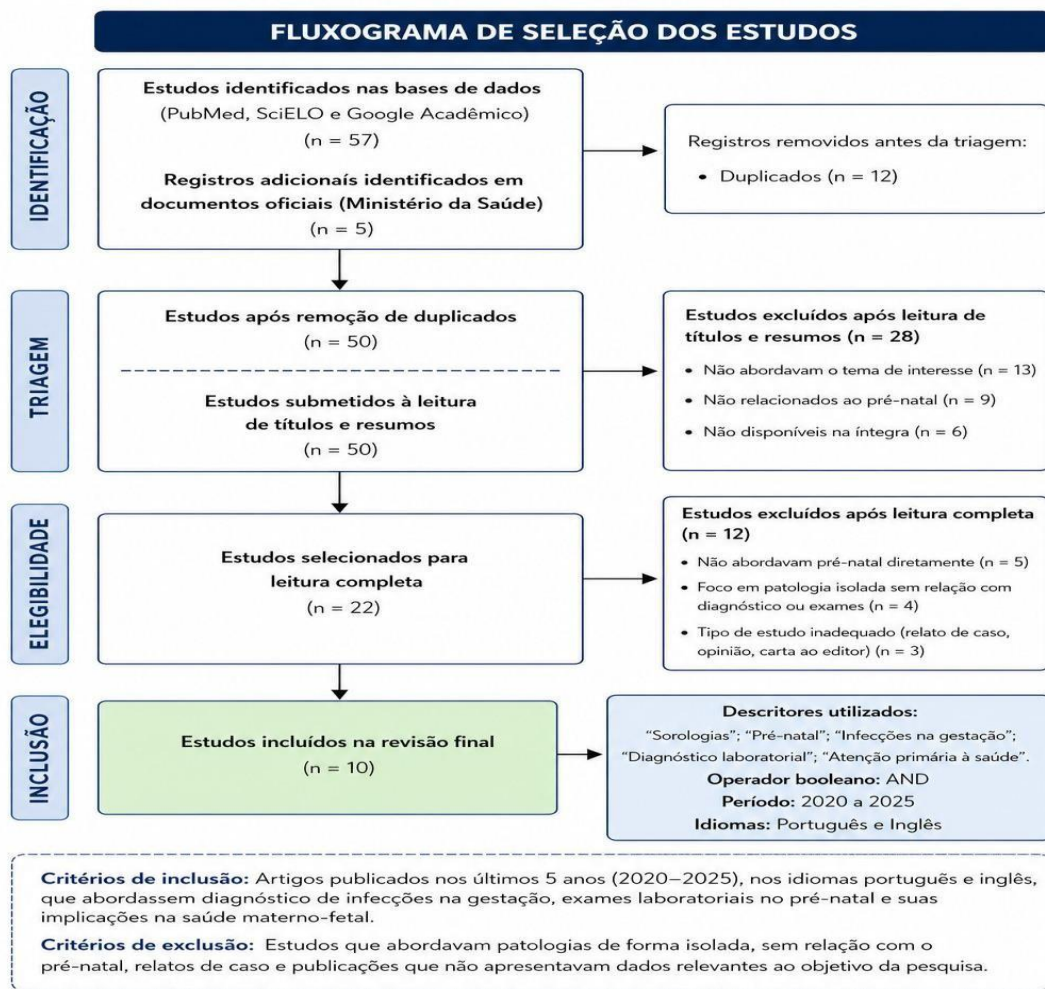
FLUXOGRAMA DE SELEÇÃO DOS ESTUDOS

IDENTIFICAÇÃO

Estudos identificados nas bases de dados (PubMed, SciELO e Google Acadêmico) (n = 57)

Registros adicionais identificados em documentos oficiais (Ministério da Saúde) (n = 5)

Registros removidos antes da triagem:
• Duplicados (n = 12)

TRIAGEM

Estudos após remoção de duplicados (n = 50)

Estudos submetidos à leitura de títulos e resumos (n = 50)

Estudos excluídos após leitura de títulos e resumos (n = 28)
• Não abordavam o tema de interesse (n = 13)
• Não relacionados ao pré-natal (n = 9)
• Não disponíveis na íntegra (n = 6)

ELEGIBILIDADE

Estudos selecionados para leitura completa (n = 22)

Estudos excluídos após leitura completa (n = 12)
• Não abordavam pré-natal diretamente (n = 5)
• Foco em patologia isolada sem relação com diagnóstico ou exames (n = 4)
• Tipo de estudo inadequado (relato de caso, opinião, carta ao editor) (n = 3)

INCLUSÃO

Estudos incluídos na revisão final (n = 10)

Descritores utilizados:
"Sorologias"; "Pré-natal"; "Infecções na gestação"; "Diagnóstico laboratorial"; "Atenção primária à saúde".
Operador booleano: AND
Período: 2020 a 2025
Idiomas: Português e Inglês

Critérios de inclusão: Artigos publicados nos últimos 5 anos (2020–2025), nos idiomas português e inglês, que abordassem diagnóstico de infecções na gestação, exames laboratoriais no pré-natal e suas implicações na saúde materno-fetal.

Critérios de exclusão: Estudos que abordavam patologias de forma isolada, sem relação com o pré-natal, relatos de caso e publicações que não apresentavam dados relevantes ao objetivo da pesquisa.